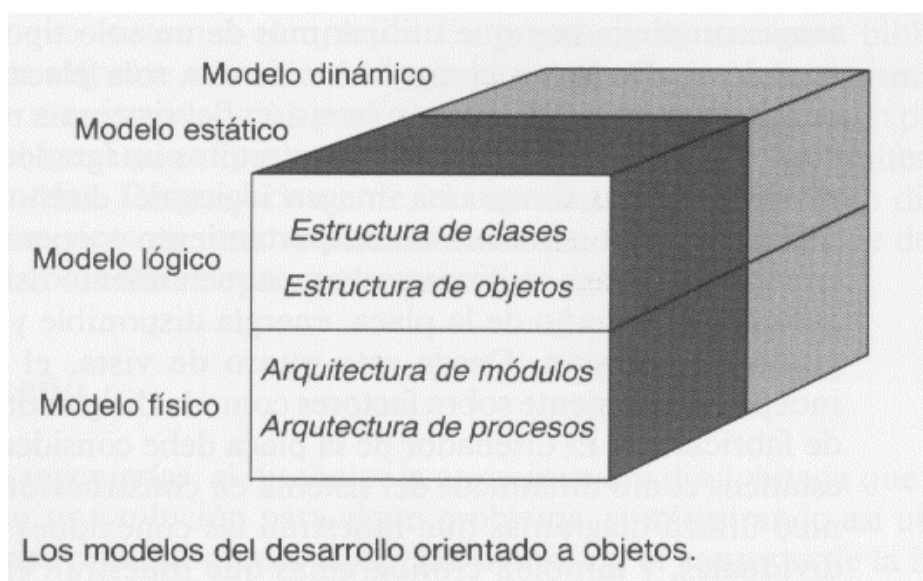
Modelo dinámico

Modelo estático

Modelo lógico

Estructura de clases

Estructura de objetos

Modelo físico

Arquitectura de módulos

Arqutectura de procesos

Los modelos del desarrollo orientado a objetos.